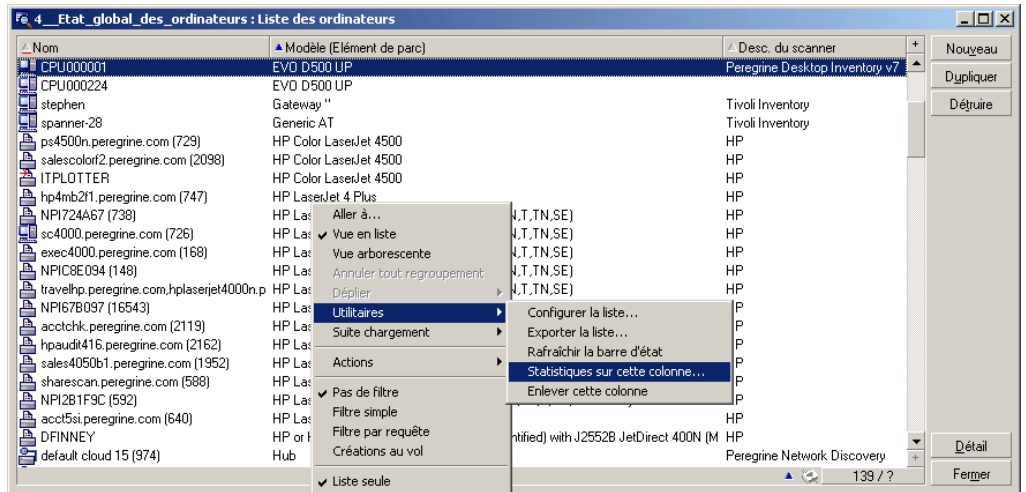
4__Etat_global_des_ordinateurs : Liste des ordinateurs

| Nom | Modèle (Elément de parc) | Desc. du scanner |
|---|---|---|
| CPU000001 | EVO D500 UP | Peregrine Desktop Inventory v7 |
| CPU000224 | EVO D500 UP | |
| stephen | Gateway '' | Tivoli Inventory |
| spanner-28 | Generic AT | Tivoli Inventory |
| ps4500n.peregrine.com (729) | HP Color LaserJet 4500 | HP |
| salescolorf2.peregrine.com (2098) | HP Color LaserJet 4500 | HP |
| ITPLOTTER | HP Color LaserJet 4500 | HP |
| hp4mb2f1.peregrine.com (747) | HP LaserJet 4 Plus | HP |
| NPI724A67 (738) | HP Las ... N,T,TN,SE) | HP |
| sc4000.peregrine.com (726) | HP Las ... N,T,TN,SE) | HP |
| exec4000.peregrine.com (168) | HP Las ... N,T,TN,SE) | HP |
| NPIC8E094 (148) | HP Las ... N,T,TN,SE) | HP |
| travelhp.peregrine.com,hplaserjet4000n.p | HP Las ... N,T,TN,SE) | HP |
| NPI67B097 (16543) | HP Las | P |
| acctchk.peregrine.com (2119) | HP Las | P |
| hpaudit416.peregrine.com (2162) | HP Las | P |
| sales4050b1.peregrine.com (1952) | HP Las | P |
| sharescan.peregrine.com (588) | HP Las | P |
| NPI2B1F9C (592) | HP Las | HP |
| acct5si.peregrine.com (640) | HP Las | HP |
| DFINNEY | HP or I ... ntified) with J2552B JetDirect 400N (M | HP |
| default cloud 15 (974) | Hub | Peregrine Network Discovery |

Aller à...
Vue en liste
Vue arborescente
Annuler tout regroupement
Déplier
Utilitaires
Suite chargement
Actions
Pas de filtre
Filtre simple
Filtre par requête
Créations au vol
Liste seule

Configurer la liste...
Exporter la liste...
Rafraîchir la barre d'état
Statistiques sur cette colonne...
Enlever cette colonne

Nouveau
Dupliquer
Détruire
Détail
Fermer

139 / ?